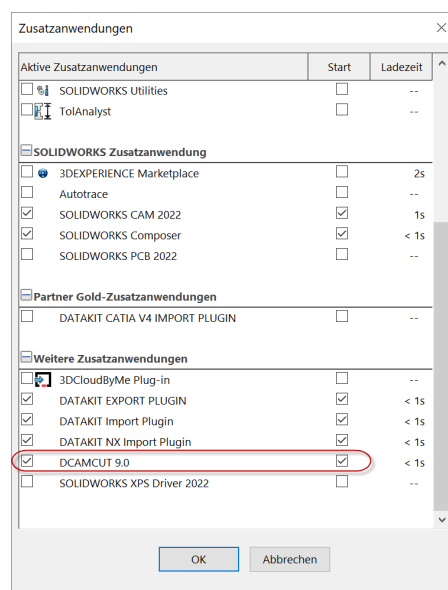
Zusatzanwendungen

| Aktive Zusatzanwendungen | Start | Ladezeit |
|---|---|---|
| SOLIDWORKS Utilities | | -- |
| TolAnalyst | | -- |
| **SOLIDWORKS Zusatzanwendung** | | |
| 3DEXPERIENCE Marketplace | | 2s |
| Autotrace | | -- |
| SOLIDWORKS CAM 2022 | | 1s |
| SOLIDWORKS Composer | | < 1s |
| SOLIDWORKS PCB 2022 | | -- |
| **Partner Gold-Zusatzanwendungen** | | |
| DATAKIT CATIA V4 IMPORT PLUGIN | | -- |
| **Weitere Zusatzanwendungen** | | |
| 3DCloudByMe Plug-in | | -- |
| DATAKIT EXPORT PLUGIN | | < 1s |
| DATAKIT Import Plugin | | < 1s |
| DATAKIT NX Import Plugin | | < 1s |
| DCAMCUT 9.0 | | < 1s |
| SOLIDWORKS XPS Driver 2022 | | -- |

OK
Abbrechen